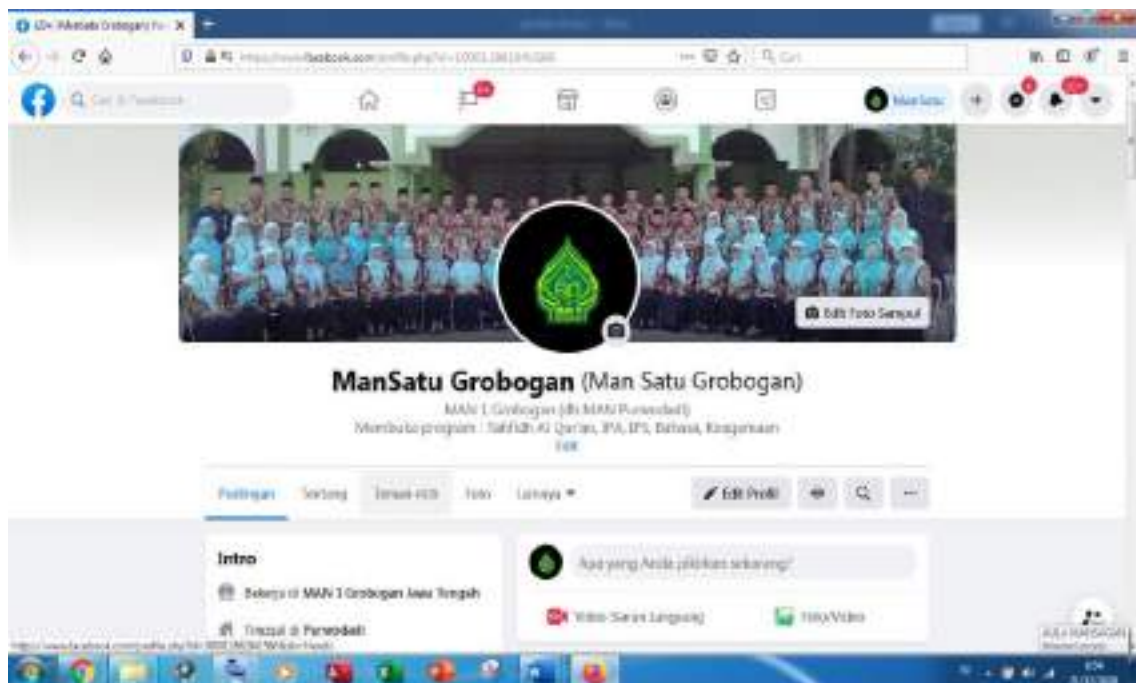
Edit Foto Sampul

ManSatu Grobogan (Man Satu Grobogan)

MAN 1 Grobogan (dh MAN Purwodadi)
Membuka program : Tahfidh Al Qur'an, IPA, IPS, Bahasa, Keagamaan
Edit

Postingan Tentang Teman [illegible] Foto Lainnya ▾

Edit Profil

Intro

Bekerja di MAN 1 Grobogan Jawa Tengah

Tinggal di Purwodadi

Apa yang Anda pikirkan sekarang?

Video Siaran Langsung

Foto/Video